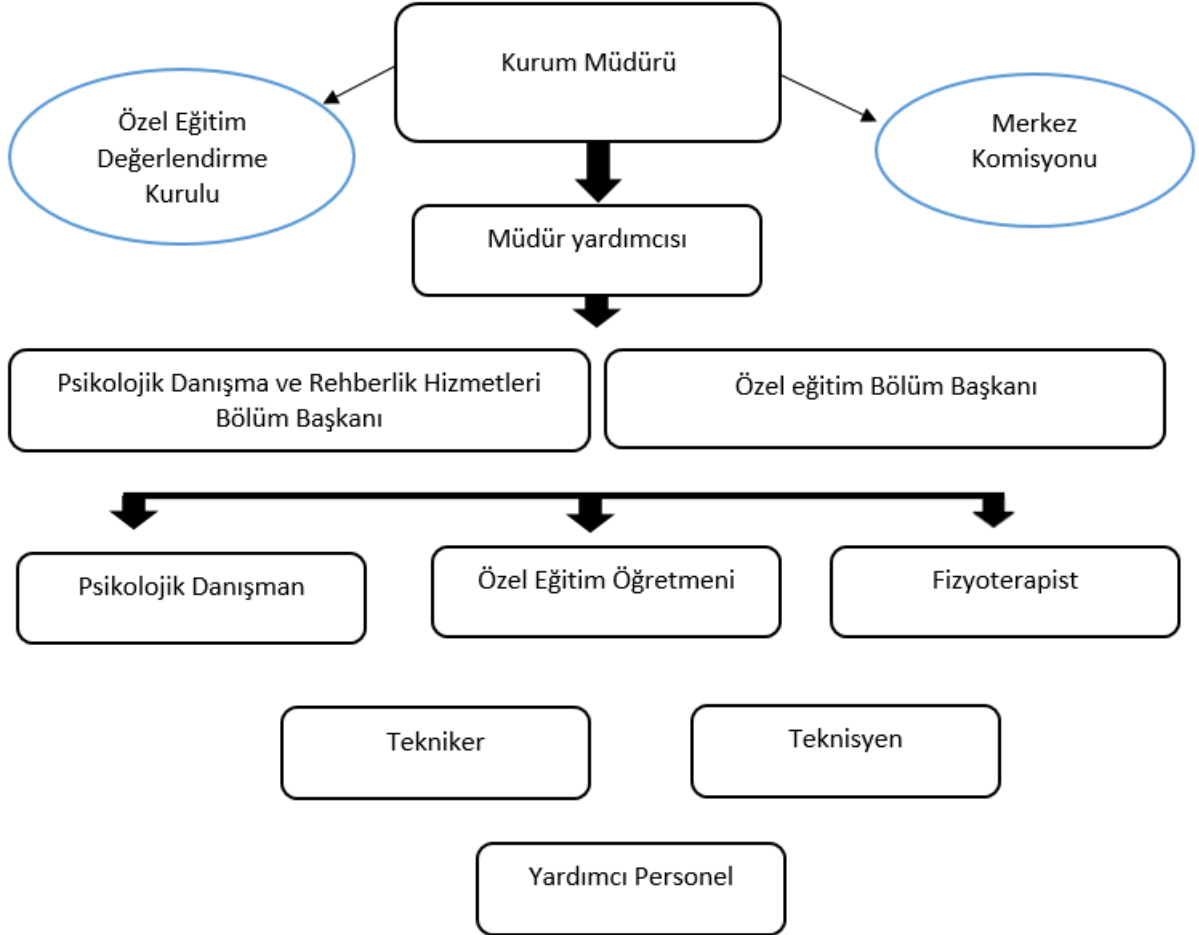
Kurum Müdürü

Özel Eğitim Değerlendirme Kurulu

Merkez Komisyonu

Müdür yardımcısı

Psikolojik Danışma ve Rehberlik Hizmetleri Bölüm Başkanı

Özel eğitim Bölüm Başkanı

Psikolojik Danışman

Özel Eğitim Öğretmeni

Fizyoterapist

Tekniker

Teknisyen

Yardımcı Personel